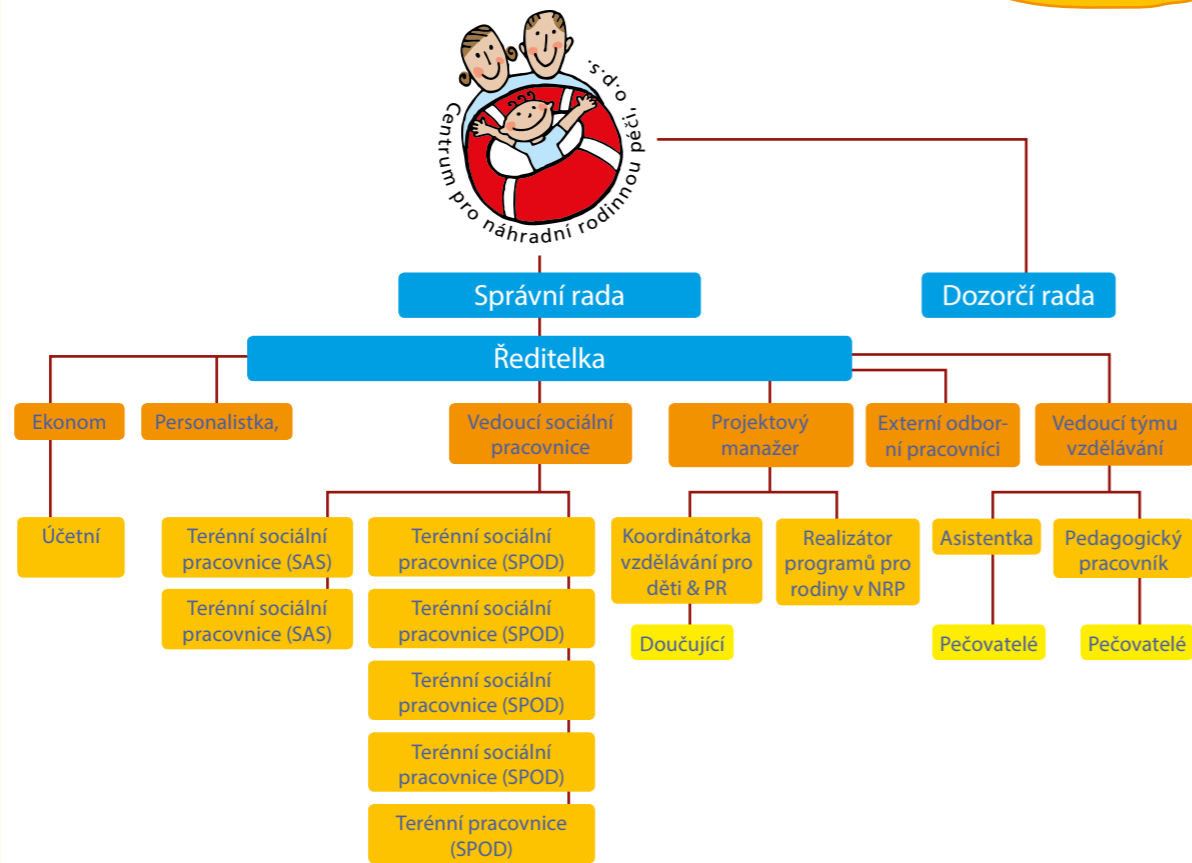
Centrum pro náhradní rodinnou péči, o.p.s.

Správní rada

Dozorčí rada

Ředitelka

Ekonom

Personalistka,

Vedoucí sociální pracovnice

Projektový manažer

Externí odborní pracovníci

Vedoucí týmu vzdělávání

Účetní

Terénní sociální pracovnice (SAS)

Terénní sociální pracovnice (SAS)

Terénní sociální pracovnice (SPOD)

Terénní sociální pracovnice (SPOD)

Terénní sociální pracovnice (SPOD)

Terénní sociální pracovnice (SPOD)

Terénní pracovnice (SPOD)

Koordinátorka vzdělávání pro děti & PR

Doučující

Realizátor programů pro rodiny v NRP

Asistentka

Pečovatelé

Pedagogický pracovník

Pečovatelé